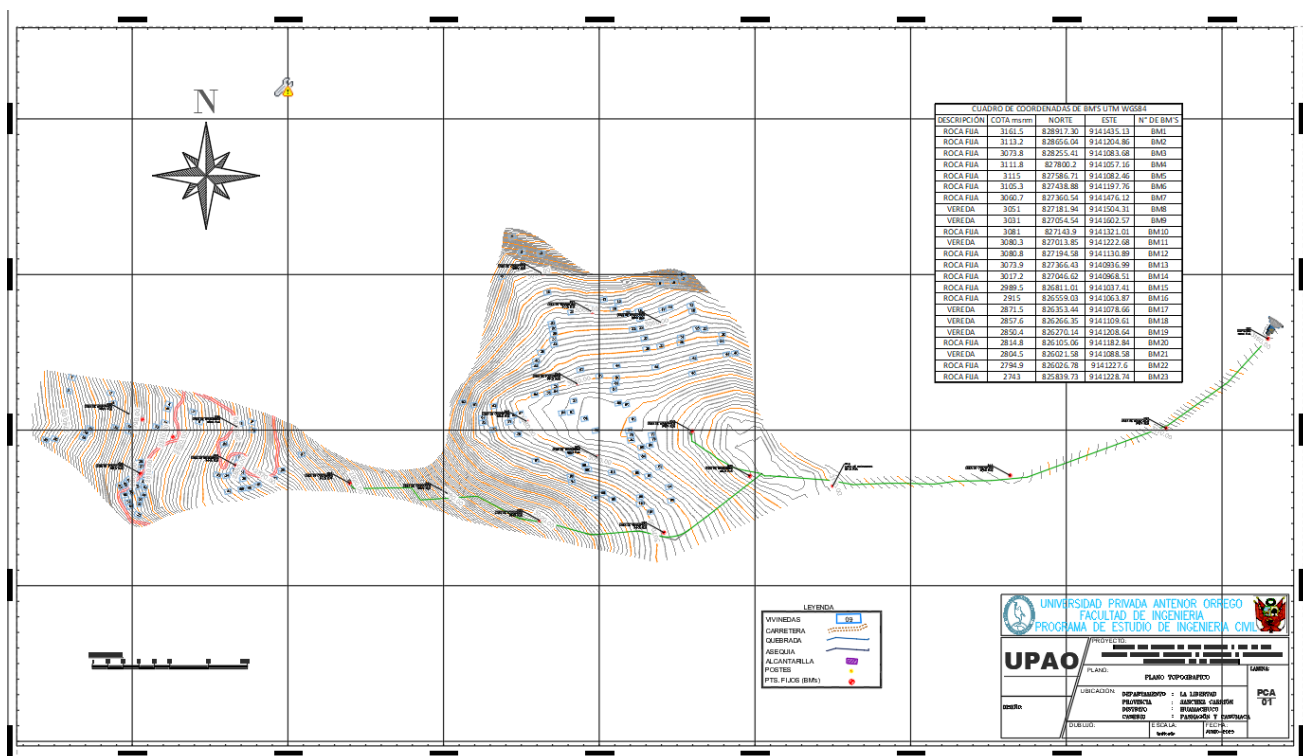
N

| CUADRO DE COORDENADAS DE BM'S UTM WGS84 | | | | |
|---|---|---|---|---|
| DESCRIPCIÓN | COTA msnm | NORTE | ESTE | N° DE BM'S |
| ROCA FIJA | 3161.5 | 828917.30 | 9141435.13 | BM1 |
| ROCA FIJA | 3113.2 | 828656.04 | 9141204.86 | BM2 |
| ROCA FIJA | 3073.8 | 828255.41 | 9141083.68 | BM3 |
| ROCA FIJA | 3111.8 | 827800.2 | 9141057.16 | BM4 |
| ROCA FIJA | 3115 | 827586.71 | 9141082.46 | BM5 |
| ROCA FIJA | 3105.3 | 827438.88 | 9141197.76 | BM6 |
| ROCA FIJA | 3060.7 | 827360.54 | 9141476.12 | BM7 |
| VEREDA | 3051 | 827181.94 | 9141504.31 | BM8 |
| VEREDA | 3031 | 827054.54 | 9141602.57 | BM9 |
| ROCA FIJA | 3081 | 827143.9 | 9141321.01 | BM10 |
| VEREDA | 3080.3 | 827013.85 | 9141222.68 | BM11 |
| VEREDA | 3080.8 | 827194.58 | 9141130.89 | BM12 |
| ROCA FIJA | 3073.9 | 827366.43 | 9140936.99 | BM13 |
| ROCA FIJA | 3017.2 | 827046.62 | 9140968.51 | BM14 |
| ROCA FIJA | 2989.5 | 826811.01 | 9141037.41 | BM15 |
| ROCA FIJA | 2915 | 826559.03 | 9141063.87 | BM16 |
| VEREDA | 2871.5 | 826353.44 | 9141078.66 | BM17 |
| VEREDA | 2857.6 | 826266.35 | 9141109.61 | BM18 |
| VEREDA | 2850.4 | 826270.14 | 9141208.64 | BM19 |
| ROCA FIJA | 2814.8 | 826105.06 | 9141182.84 | BM20 |
| VEREDA | 2804.5 | 826021.58 | 9141088.58 | BM21 |
| ROCA FIJA | 2794.9 | 826026.78 | 9141227.6 | BM22 |
| ROCA FIJA | 2743 | 825839.73 | 9141228.74 | BM23 |

LEYENDA
VIVINEDAS 09
CARRETERA
QUEBRADA
ASEQUIA
ALCANTARILLA
POSTES
PTS. FIJOS (BM's)

UNIVERSIDAD PRIVADA ANTENOR ORREGO
FACULTAD DE INGENIERIA
PROGRAMA DE ESTUDIO DE INGENIERIA CIVIL

UPAO
PROYECTO: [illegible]
PLANO: PLANO TOPOGRAFICO
LAMINA:
UBICACION: DEPARTAMENTO : LA LIBERTAD
PROVINCIA : SANCHEZ CARRION
DISTRITO : HUAMACHUCO
CASERIO : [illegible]
PCA 01
DISEÑO:
DIBUJO:
ESCALA: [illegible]
FECHA: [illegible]